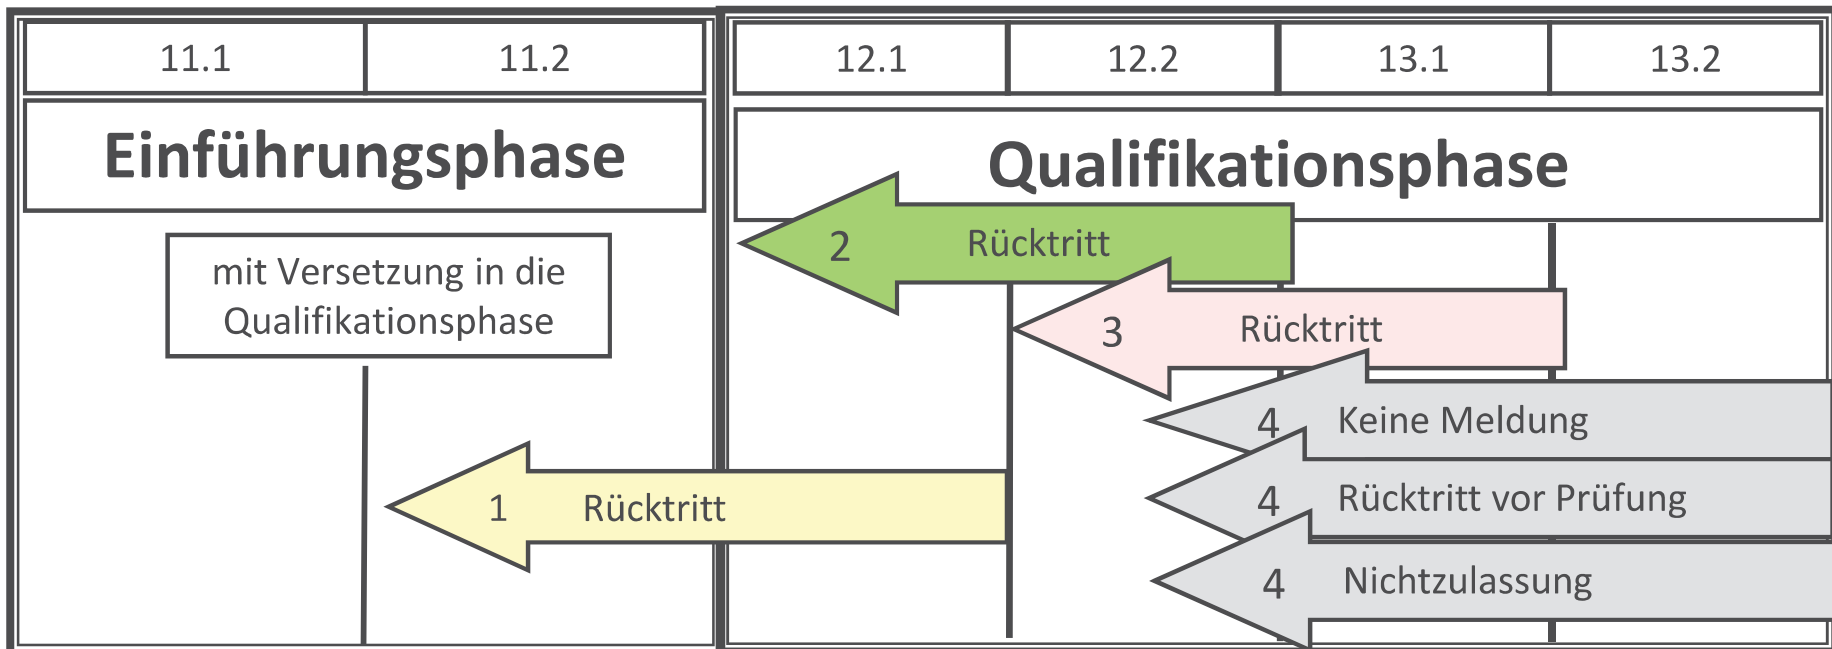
| 11.1 | 11.2 |
|---|---|

Einführungsphase

mit Versetzung in die Qualifikationsphase

| 12.1 | 12.2 | 13.1 | 13.2 |
|---|---|---|---|

Qualifikationsphase

2 Rücktritt

3 Rücktritt

4 Keine Meldung

4 Rücktritt vor Prüfung

1 Rücktritt

4 Nichtzulassung